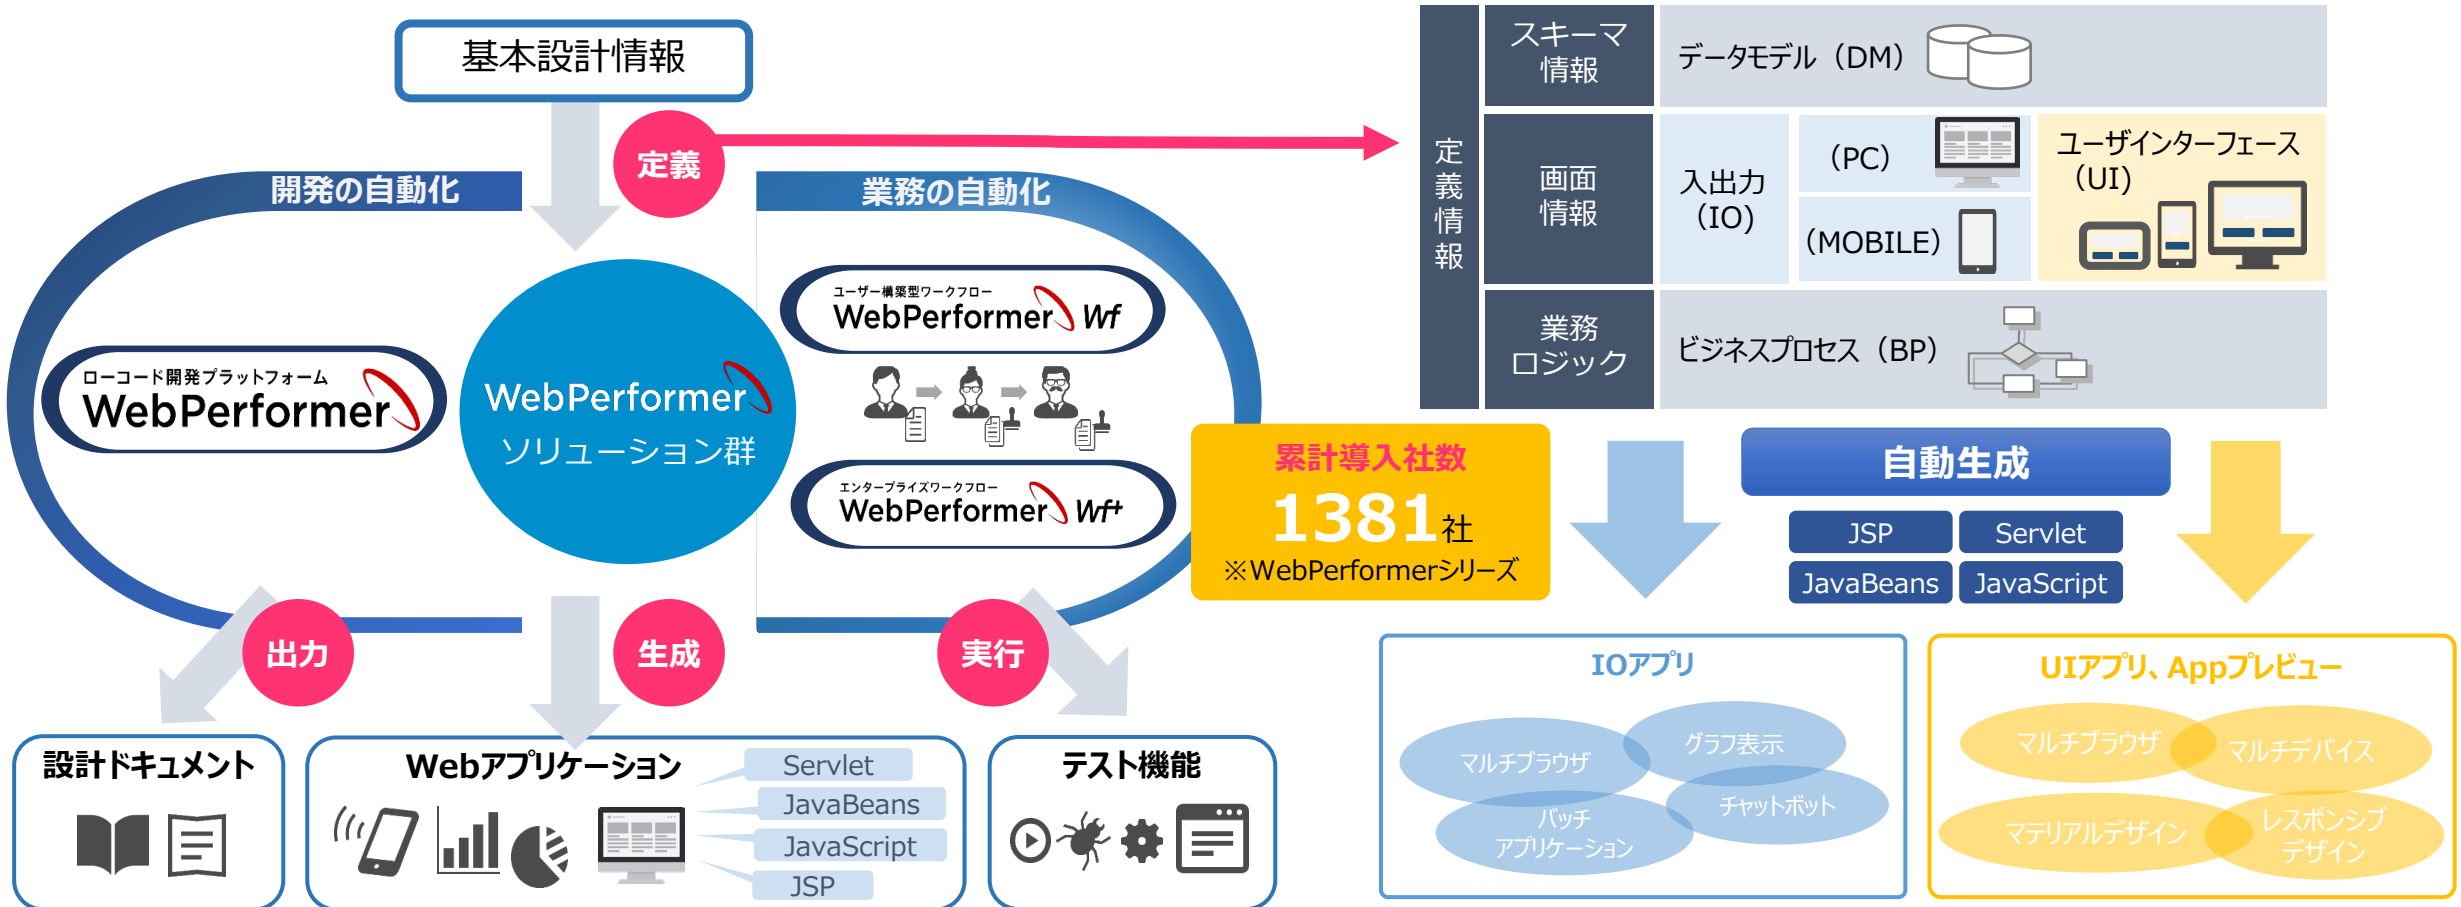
基本設計情報

定義

開発の自動化

業務の自動化

ローコード開発プラットフォーム
WebPerformer

WebPerformer
ソリューション群

ユーザー構築型ワークフロー
WebPerformer Wf

エンタープライズワークフロー
WebPerformer Wf+

出力

生成

実行

設計ドキュメント

Webアプリケーション

Servlet
JavaBeans
JavaScript
JSP

テスト機能

定義情報

| スキーマ情報 | データモデル（DM） | | |
|---|---|---|---|
| 画面情報 | 入出力（IO） | （PC） （MOBILE） | ユーザインターフェース（UI） |
| 業務ロジック | ビジネスプロセス（BP） | | |

累計導入社数
1381社
※WebPerformerシリーズ

自動生成

| JSP | Servlet |
|---|---|
| JavaBeans | JavaScript |

IOアプリ
マルチブラウザ
グラフ表示
バッチアプリケーション
チャットボット

UIアプリ、Appプレビュー
マルチブラウザ
マルチデバイス
マテリアルデザイン
レスポンシブデザイン